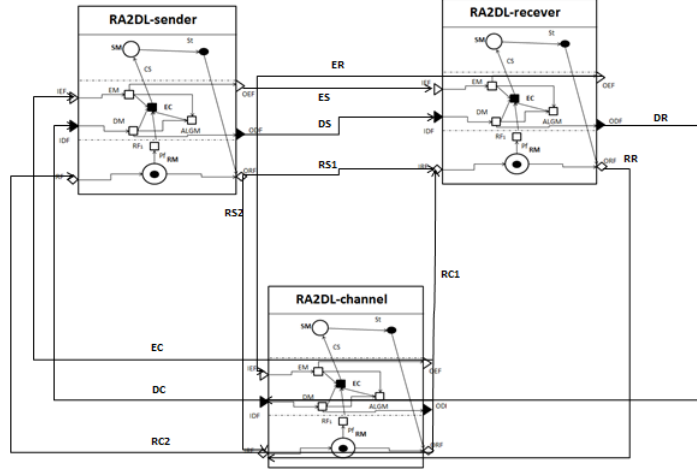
RA2DL-sender

SM

St

CS

IEF

EM

EC

OEF

DM

ALGM

IDF

ODF

RF1

Pf

RM

IRF

ORF

RA2DL-recever

SM

St

CS

IEF

EM

EC

OEF

DM

ALGM

IDF

ODF

RF1

Pf

RM

IRF

ORF

ER

ES

DS

DR

RS1

RR

RS2

RC1

RA2DL-channel

SM

St

CS

IEF

EM

EC

OEF

DM

ALGM

IDF

ODI

RF1

Pf

RM

IRF

ORF

EC

DC

RC2